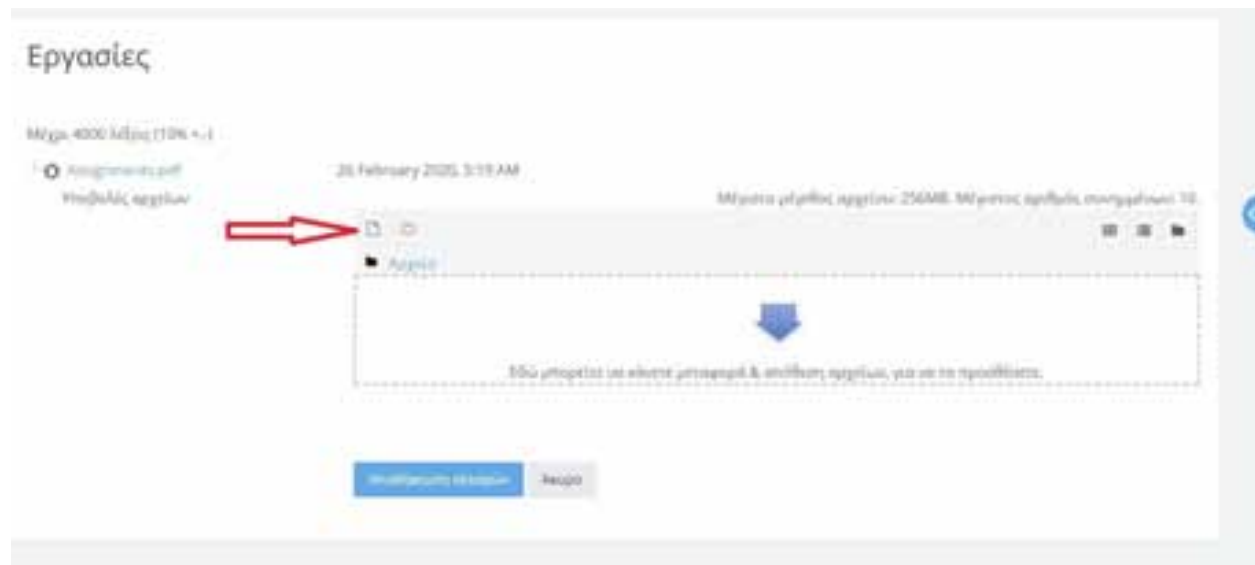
Εργασίες

Μέχρι 4000 λέξεις (10% +-)

Assignments.pdf

26 February 2020, 5:19 AM

Υποβολές αρχείων

Μέγιστο μέγεθος αρχείου: 256MB, Μέγιστος αριθμός συνημμένων: 10

Αρχεία

Εδώ μπορείτε να κάνετε μεταφορά & απόθεση αρχείων, για να τα προσθέσετε.

Αποθήκευση αλλαγών

Άκυρο